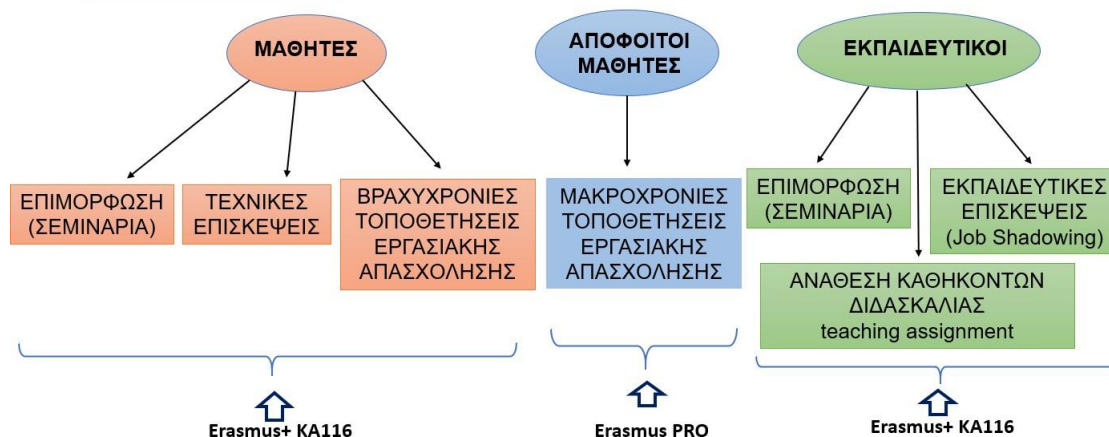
ΜΑΘΗΤΕΣ

ΕΠΙΜΟΡΦΩΣΗ (ΣΕΜΙΝΑΡΙΑ)

ΤΕΧΝΙΚΕΣ ΕΠΙΣΚΕΨΕΙΣ

ΒΡΑΧΥΧΡΟΝΙΕΣ ΤΟΠΟΘΕΤΗΣΕΙΣ ΕΡΓΑΣΙΑΚΗΣ ΑΠΑΣΧΟΛΗΣΗΣ

Erasmus+ KA116

ΑΠΟΦΟΙΤΟΙ ΜΑΘΗΤΕΣ

ΜΑΚΡΟΧΡΟΝΙΕΣ ΤΟΠΟΘΕΤΗΣΕΙΣ ΕΡΓΑΣΙΑΚΗΣ ΑΠΑΣΧΟΛΗΣΗΣ

Erasmus PRO

ΕΚΠΑΙΔΕΥΤΙΚΟΙ

ΕΠΙΜΟΡΦΩΣΗ (ΣΕΜΙΝΑΡΙΑ)

ΕΚΠΑΙΔΕΥΤΙΚΕΣ ΕΠΙΣΚΕΨΕΙΣ (Job Shadowing)

ΑΝΑΘΕΣΗ ΚΑΘΗΚΟΝΤΩΝ ΔΙΔΑΣΚΑΛΙΑΣ teaching assignment

Erasmus+ KA116